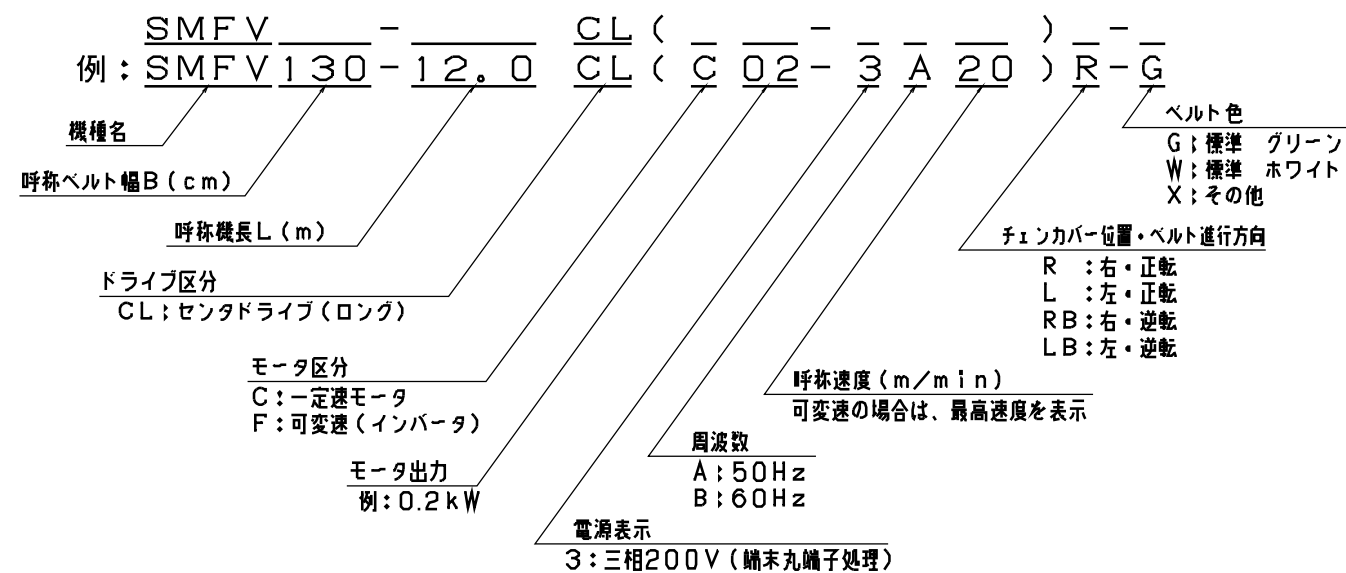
SMFV＿＿－＿＿ CL（＿ ＿－＿ ＿ ＿）＿－＿
例：SMFV130－12.0 CL（C 02－3 A 20）R－G

機種名

呼称ベルト幅B（cm）

呼称機長L（m）

ドライブ区分
CL；センタドライブ（ロング）

モータ区分
C：一定速モータ
F：可変速（インバータ）

モータ出力
例：0.2kW

電源表示
3：三相200V（端末丸端子処理）

周波数
A；50Hz
B；60Hz

呼称速度（m／min）
可変速の場合は、最高速度を表示

チェンカバー位置・ベルト進行方向
R ：右・正転
L ：左・正転
RB：右・逆転
LB：左・逆転

ベルト色
G；標準 グリーン
W；標準 ホワイト
X；その他